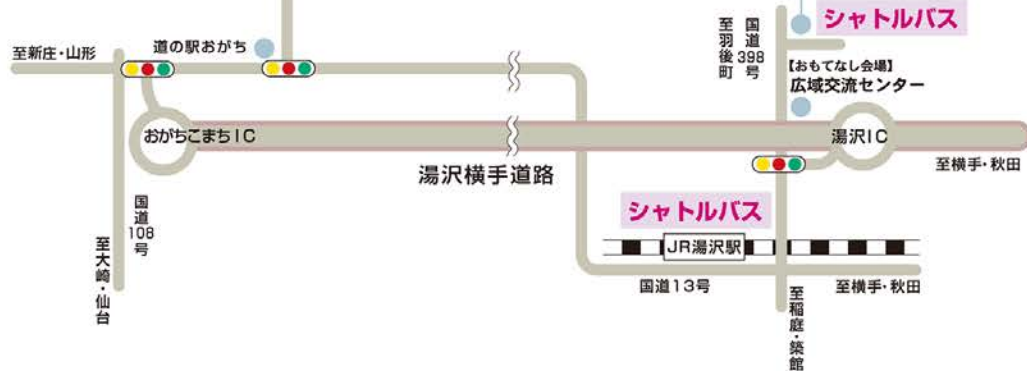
至新庄・山形

道の駅おがち

国道398号

至羽後町

シャトルバス

【おもてなし会場】
広域交流センター

おがちこまちIC

湯沢IC

湯沢横手道路

至横手・秋田

国道108号

至大崎・仙台

シャトルバス

JR湯沢駅

国道13号

至横手・秋田

至稲庭・築館